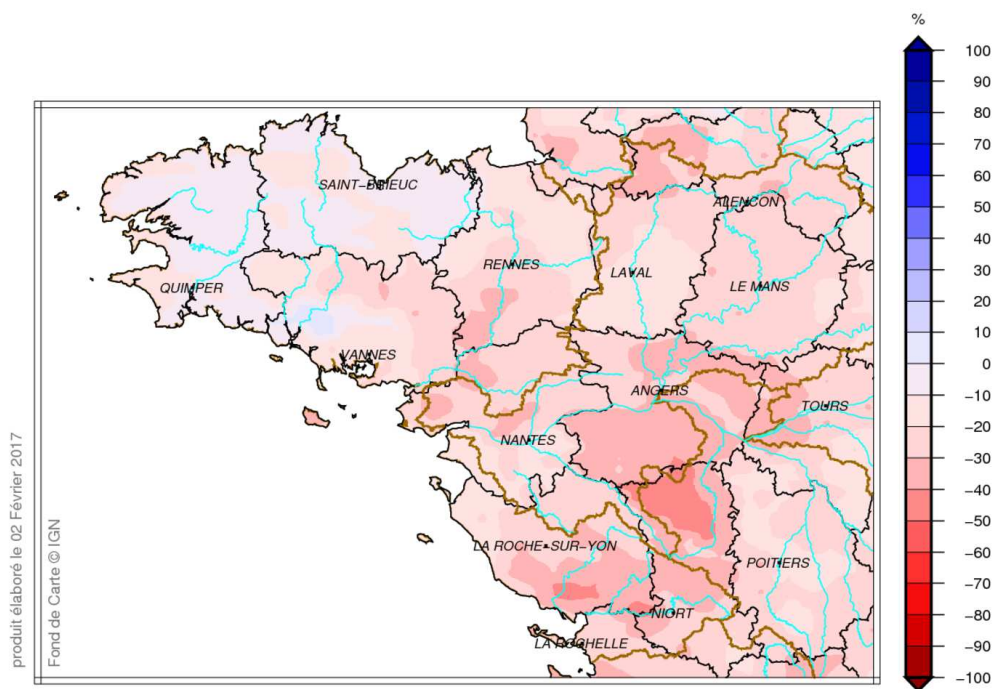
produit élaboré le 02 Février 2017
Fond de Carte © IGN

SAINT-BRIEUC
QUIMPER
VANNES
RENNES
LAVAL
ALENCON
LE MANS
ANGERS
TOURS
NANTES
LA ROCHE-SUR-YON
POITIERS
NIORT
LA ROCHELLE

%
100
90
80
70
60
50
40
30
20
10
0
−10
−20
−30
−40
−50
−60
−70
−80
−90
−100